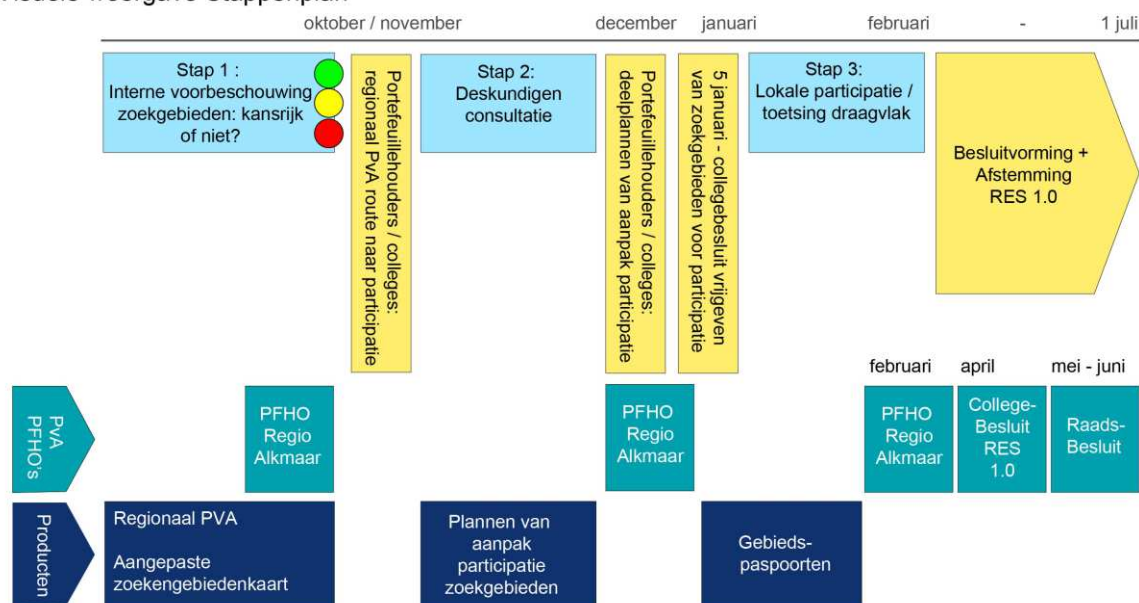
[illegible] weergave Stappenplan

oktober / november

december

januari

februari

-

1 juli

Stap 1 :
Interne voorbeschouwing zoekgebieden: kansrijk of niet?

Portefeuillehouders / colleges: regionaal PvA route naar participatie

Stap 2:
Deskundigen consultatie

Portefeuillehouders / colleges: deelplannen van aanpak participatie

5 januari - collegebesluit vrijgeven van zoekgebieden voor participatie

Stap 3:
Lokale participatie / toetsing draagvlak

Besluitvorming + Afstemming RES 1.0

februari

april

mei - juni

PvA PFHO's

PFHO Regio Alkmaar

PFHO Regio Alkmaar

PFHO Regio Alkmaar

College-Besluit RES 1.0

Raads-Besluit

Producten

Regionaal PVA

Aangepaste zoekengebiedenkaart

Plannen van aanpak participatie zoekgebieden

Gebieds-paspoorten